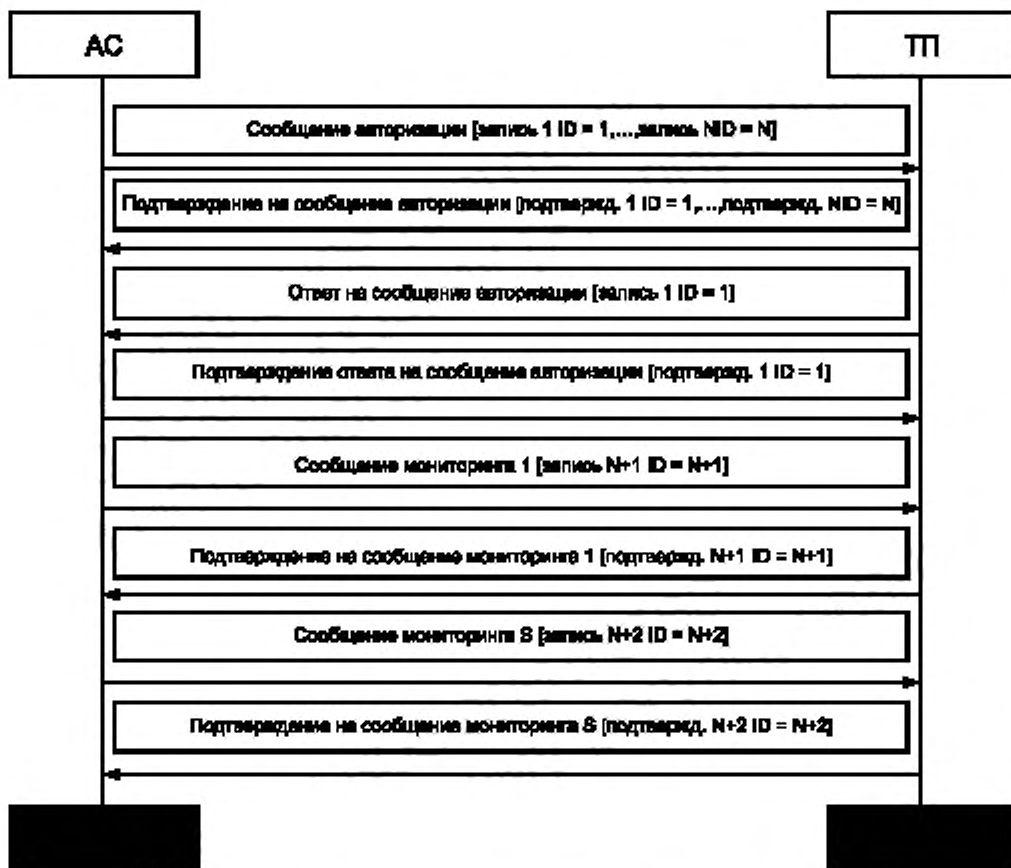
АС

ТП

Сообщение авторизации [запись 1 ID = 1,...,запись NID = N]

Подтверждение на сообщение авторизации [подтвержд. 1 ID = 1,...,подтвержд. NID = N]

Ответ на сообщение авторизации [запись 1 ID = 1]

Подтверждение ответа на сообщение авторизации [подтвержд. 1 ID = 1]

Сообщение мониторинга 1 [запись N+1 ID = N+1]

Подтверждение на сообщение мониторинга 1 [подтвержд. N+1 ID = N+1]

Сообщение мониторинга S [запись N+2 ID = N+2]

Подтверждение на сообщение мониторинга S [подтвержд. N+2 ID = N+2]